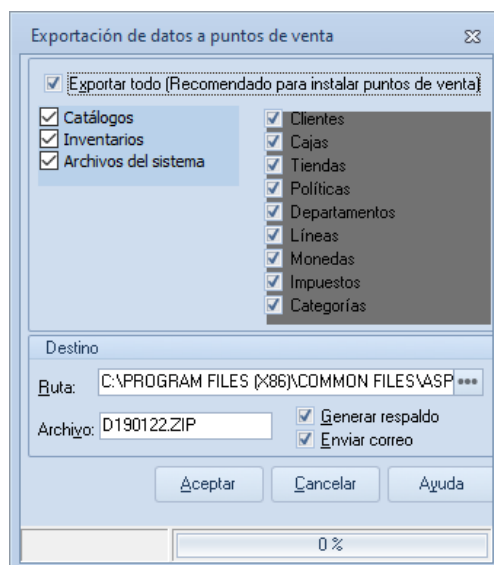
Exportación de datos a puntos de venta

Exportar todo (Recomendado para instalar puntos de venta)

Catálogos
Inventarios
Archivos del sistema

Clientes
Cajas
Tiendas
Políticas
Departamentos
Líneas
Monedas
Impuestos
Categorías

Destino

Ruta: C:\PROGRAM FILES (X86)\COMMON FILES\ASP

Archivo: D190122.ZIP

Generar respaldo
Enviar correo

Aceptar
Cancelar
Ayuda

0 %